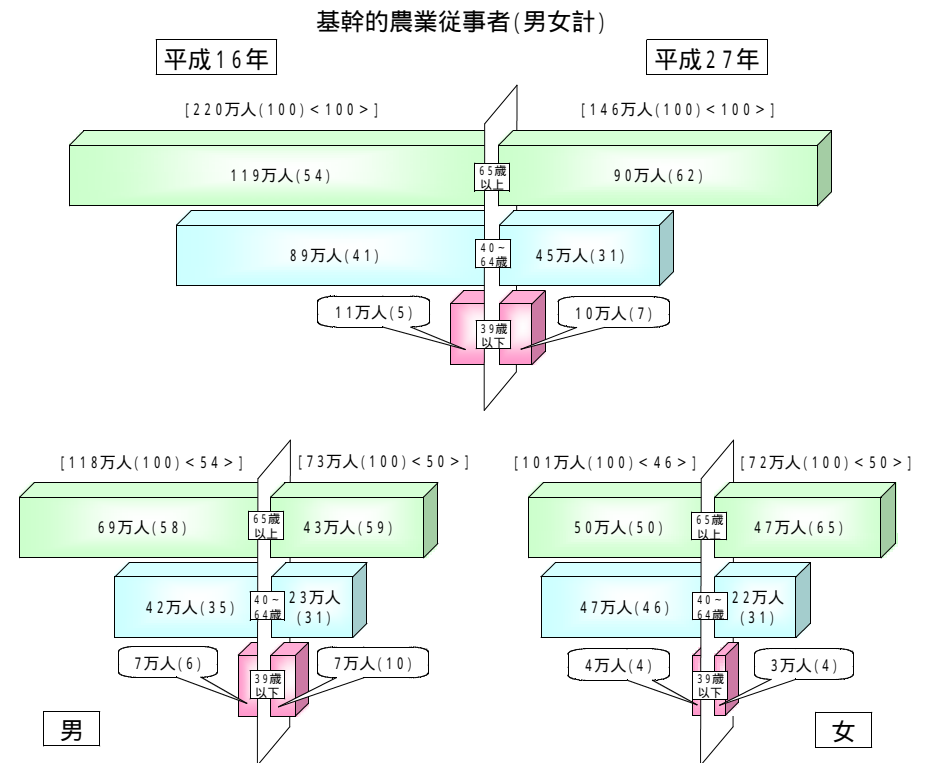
基幹的農業従事者(男女計)

平成16年

平成27年

[220万人(100)<100>]

[146万人(100)<100>]

119万人(54)

65歳以上

90万人(62)

89万人(41)

40~64歳

45万人(31)

11万人(5)

39歳以下

10万人(7)

[118万人(100)<54>]

[73万人(100)<50>]

69万人(58)

65歳以上

43万人(59)

42万人(35)

40~64歳

23万人(31)

7万人(6)

39歳以下

7万人(10)

男

[101万人(100)<46>]

[72万人(100)<50>]

50万人(50)

65歳以上

47万人(65)

47万人(46)

40~64歳

22万人(31)

4万人(4)

39歳以下

3万人(4)

女